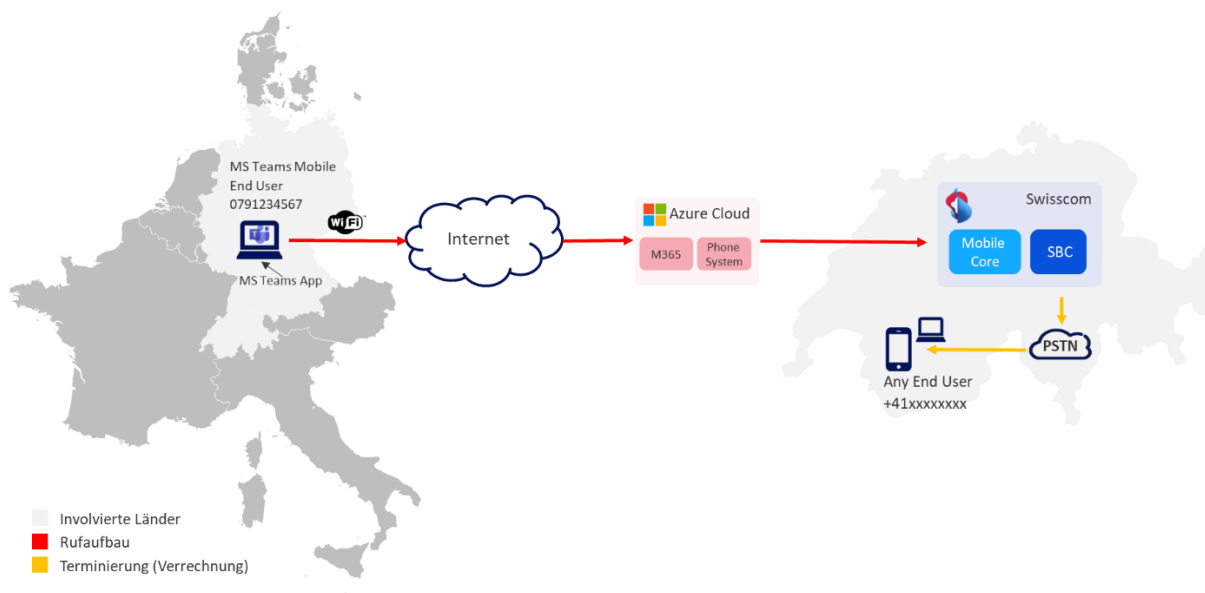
MS Teams Mobile
End User
0791234567

WiFi

MS Teams App

Internet

Azure Cloud

M365

Phone System

Swisscom

Mobile Core

SBC

PSTN

Any End User
+41xxxxxxxx

Involvierte Länder
Rufaufbau
Terminierung (Verrechnung)